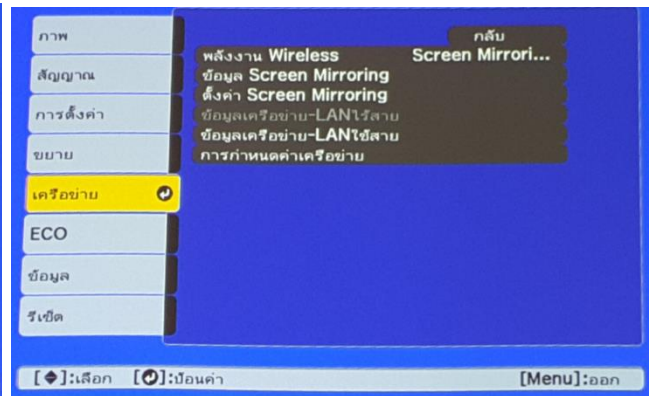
ภาพ
สัญญาณ
การตั้งค่า
ขยาย
เครือข่าย
ECO
ข้อมูล
รีเซ็ต

กลับ
พลังงาน Wireless Screen Mirrori...
ข้อมูล Screen Mirroring
ตั้งค่า Screen Mirroring
ข้อมูลเครือข่าย-LANไร้สาย
ข้อมูลเครือข่าย-LANใช้สาย
การกำหนดค่าเครือข่าย

[◆]:เลือก [⏎]:ป้อนค่า [Menu]:ออก